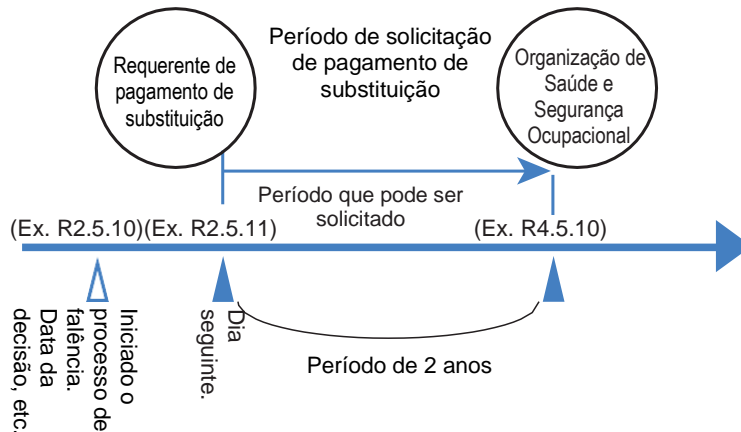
Requerente de pagamento de substituição

Período de solicitação de pagamento de substituição

Organização de Saúde e Segurança Ocupacional

Período que pode ser solicitado

(Ex. R2.5.10)(Ex. R2.5.11)

(Ex. R4.5.10)

Iniciado o processo de falência. Data da decisão, etc.

Dia seguinte.

Período de 2 anos